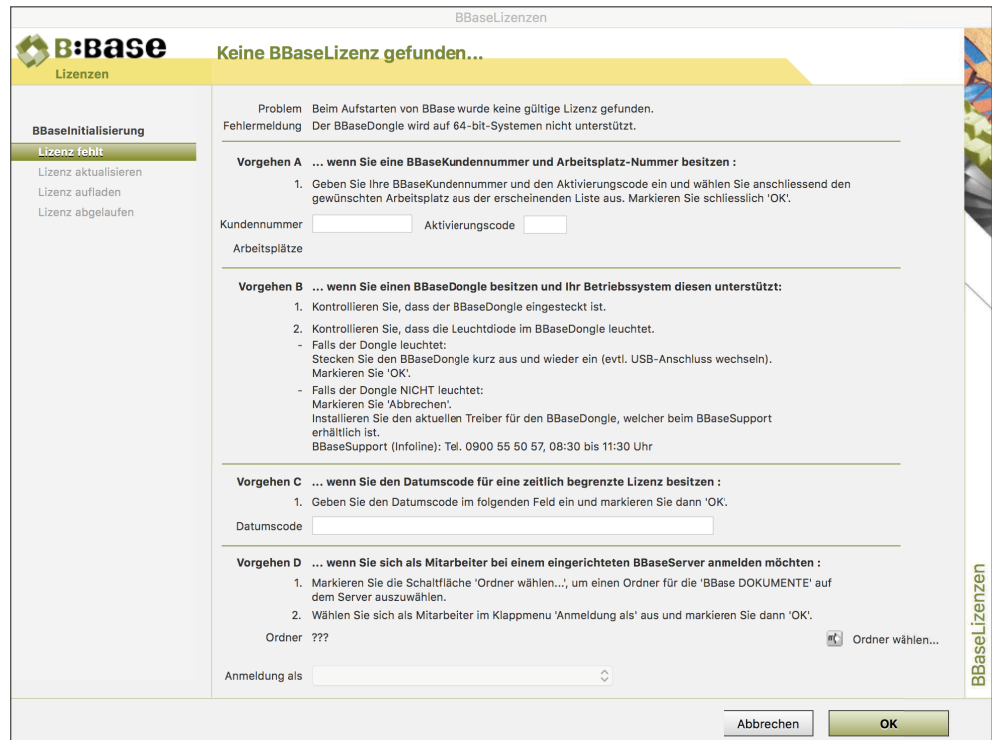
BBaseLizenzen

B:BASE
Lizenzen

Keine BBaseLizenz gefunden...

BBaseInitialisierung
Lizenz fehlt
Lizenz aktualisieren
Lizenz aufladen
Lizenz abgelaufen

Problem Beim Aufstarten von BBase wurde keine gültige Lizenz gefunden.
Fehlermeldung Der BBaseDongle wird auf 64-bit-Systemen nicht unterstützt.

Vorgehen A ... wenn Sie eine BBaseKundennummer und Arbeitsplatz-Nummer besitzen :
1. Geben Sie Ihre BBaseKundennummer und den Aktivierungscode ein und wählen Sie anschliessend den gewünschten Arbeitsplatz aus der erscheinenden Liste aus. Markieren Sie schliesslich 'OK'.
Kundennummer
Aktivierungscode
Arbeitsplätze

Vorgehen B ... wenn Sie einen BBaseDongle besitzen und Ihr Betriebssystem diesen unterstützt:
1. Kontrollieren Sie, dass der BBaseDongle eingesteckt ist.
2. Kontrollieren Sie, dass die Leuchtdiode im BBaseDongle leuchtet.
- Falls der Dongle leuchtet:
Stecken Sie den BBaseDongle kurz aus und wieder ein (evtl. USB-Anschluss wechseln).
Markieren Sie 'OK'.
- Falls der Dongle NICHT leuchtet:
Markieren Sie 'Abbrechen'.
Installieren Sie den aktuellen Treiber für den BBaseDongle, welcher beim BBaseSupport erhältlich ist.
BBaseSupport (Infoline): Tel. 0900 55 50 57, 08:30 bis 11:30 Uhr

Vorgehen C ... wenn Sie den Datumscode für eine zeitlich begrenzte Lizenz besitzen :
1. Geben Sie den Datumscode im folgenden Feld ein und markieren Sie dann 'OK'.
Datumscode

Vorgehen D ... wenn Sie sich als Mitarbeiter bei einem eingerichteten BBaseServer anmelden möchten :
1. Markieren Sie die Schaltfläche 'Ordner wählen...', um einen Ordner für die 'BBase DOKUMENTE' auf dem Server auszuwählen.
2. Wählen Sie sich als Mitarbeiter im Klappmenu 'Anmeldung als' aus und markieren Sie dann 'OK'.
Ordner ???
Ordner wählen...
Anmeldung als

BBaseLizenzen

Abbrechen
OK